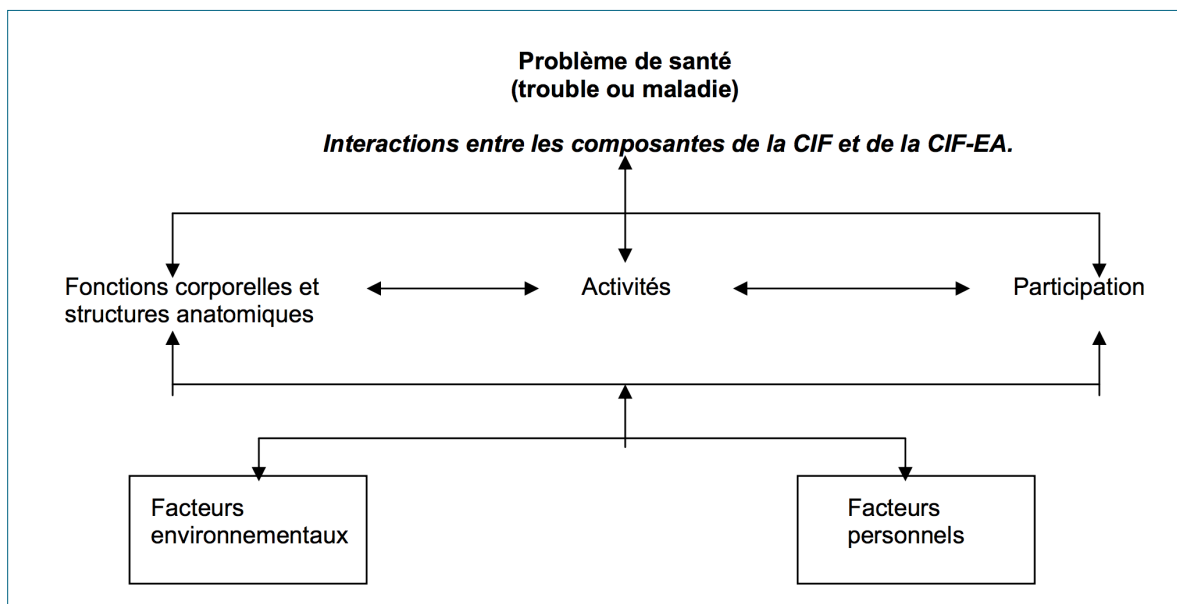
**Problème de santé**
**(trouble ou maladie)**

***Interactions entre les composantes de la CIF et de la CIF-EA.***

Fonctions corporelles et structures anatomiques

Activités

Participation

Facteurs environnementaux

Facteurs personnels